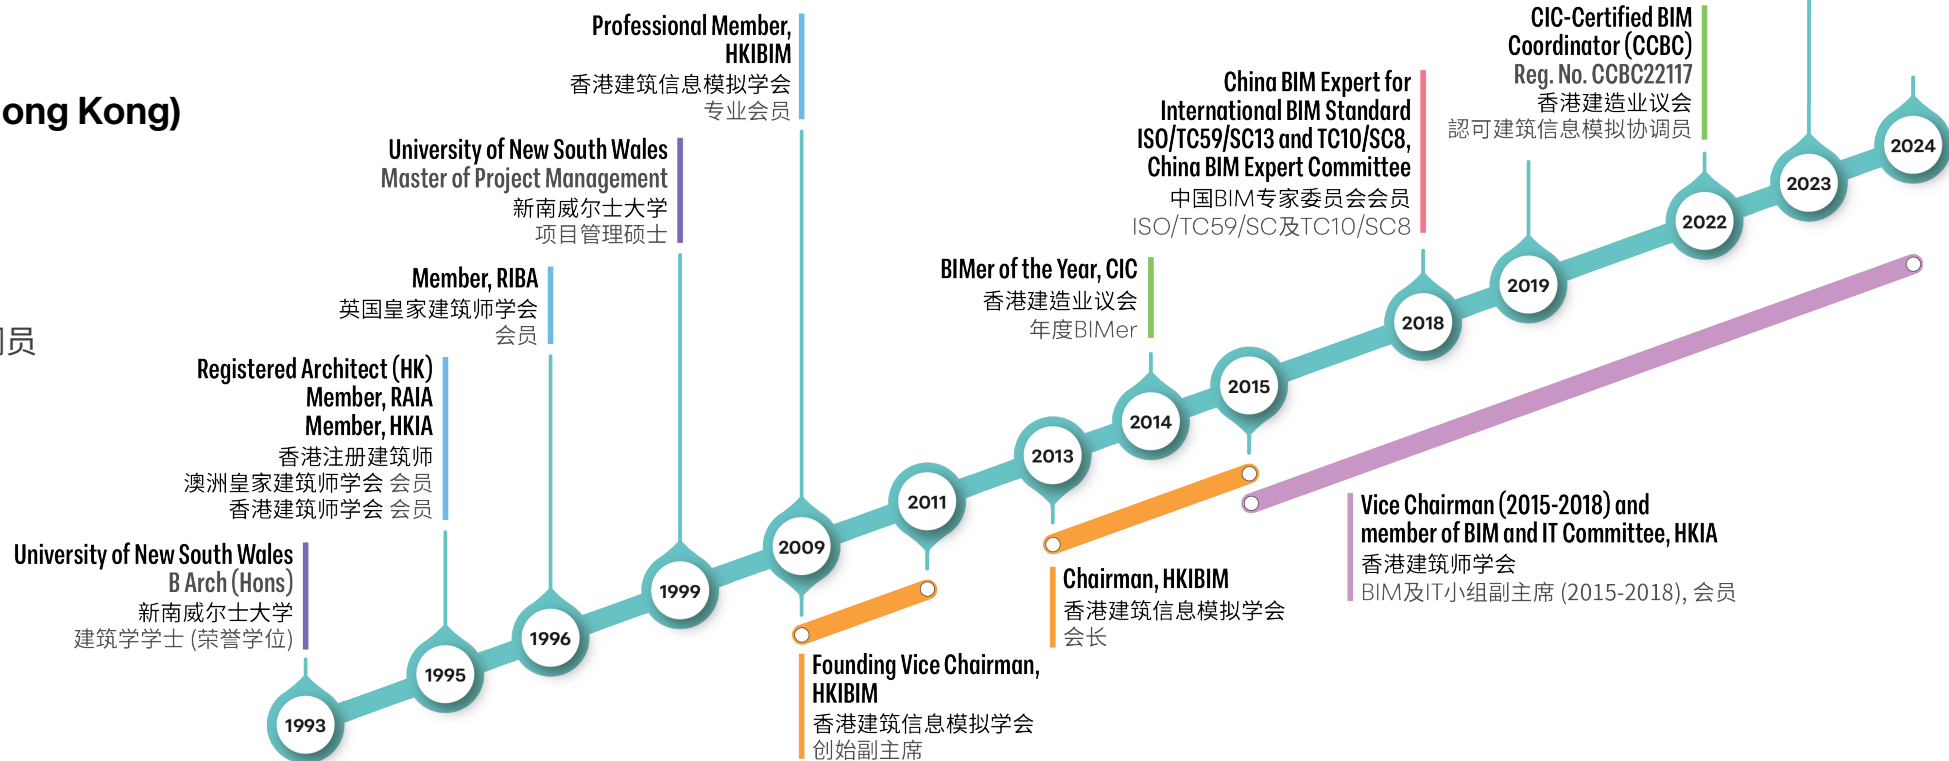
ong Kong)

员

University of New South Wales
B Arch (Hons)
新南威尔士大学
建筑学学士 (荣誉学位)

Registered Architect (HK)
Member, RAIA
Member, HKIA
香港注册建筑师
澳洲皇家建筑师学会 会员
香港建筑师学会 会员

Member, RIBA
英国皇家建筑师学会
会员

University of New South Wales
Master of Project Management
新南威尔士大学
项目管理硕士

Professional Member,
HKIBIM
香港建筑信息模拟学会
专业会员

Founding Vice Chairman,
HKIBIM
香港建筑信息模拟学会
创始副主席

BIMer of the Year, CIC
香港建造业议会
年度BIMer

Chairman, HKIBIM
香港建筑信息模拟学会
会长

China BIM Expert for
International BIM Standard
ISO/TC59/SC13 and TC10/SC8,
China BIM Expert Committee
中国BIM专家委员会会员
ISO/TC59/SC及TC10/SC8

CIC-Certified BIM
Coordinator (CCBC)
Reg. No. CCBC22117
香港建造业议会
認可建筑信息模拟协调员

Vice Chairman (2015-2018) and
member of BIM and IT Committee, HKIA
香港建筑师学会
BIM及IT小组副主席 (2015-2018), 会员

1993
1995
1996
1999
2009
2011
2013
2014
2015
2018
2019
2022
2023
2024